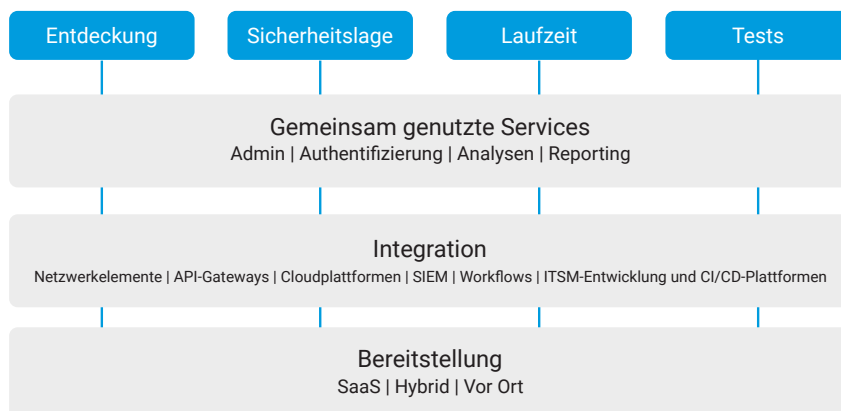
Entdeckung

Sicherheitslage

Laufzeit

Tests

Gemeinsam genutzte Services
Admin | Authentifizierung | Analysen | Reporting

Integration
Netzwerkelemente | API-Gateways | Cloudplattformen | SIEM | Workflows | ITSM-Entwicklung und CI/CD-Plattformen

Bereitstellung
SaaS | Hybrid | Vor Ort